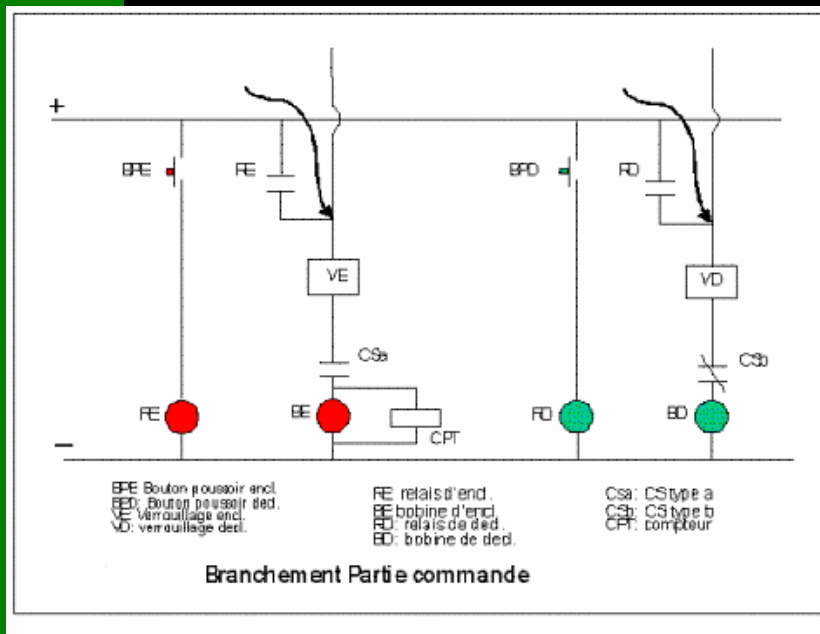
+

BPE

RE

BPD

RD

VE

VD

CSa

CSb

RE

BE

CPT

RD

BD

−

BPE Bouton poussoir encl.
BPD: Bouton poussoir ded.
VE: Verrouillage encl.
VD: verrouillage decl.

RE: relais d'encl.
BE: bobine d'encl.
RD: relais de ded.
BD: bobine de decl.

Csa: CS type a
CSb: CS type b
CPT: compteur

Branchement Partie commande